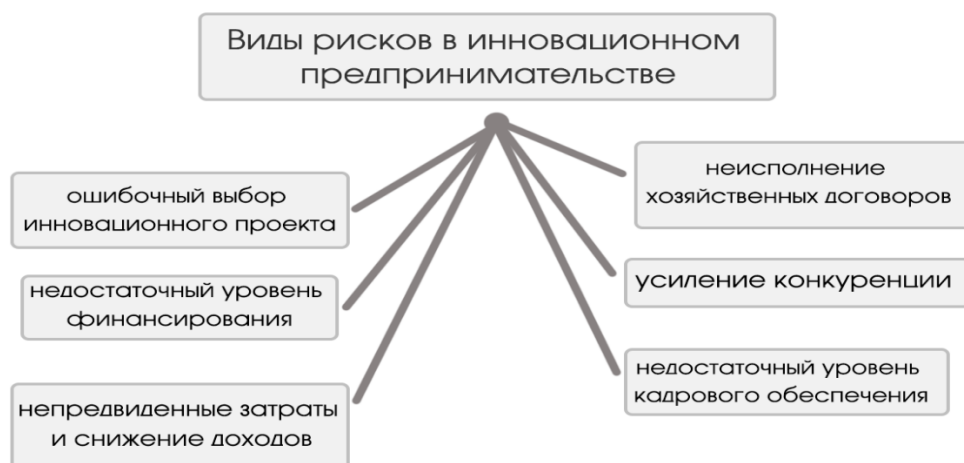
Виды рисков в инновационном предпринимательстве

ошибочный выбор инновационного проекта

недостаточный уровень финансирования

непредвиденные затраты и снижение доходов

неисполнение хозяйственных договоров

усиление конкуренции

недостаточный уровень кадрового обеспечения